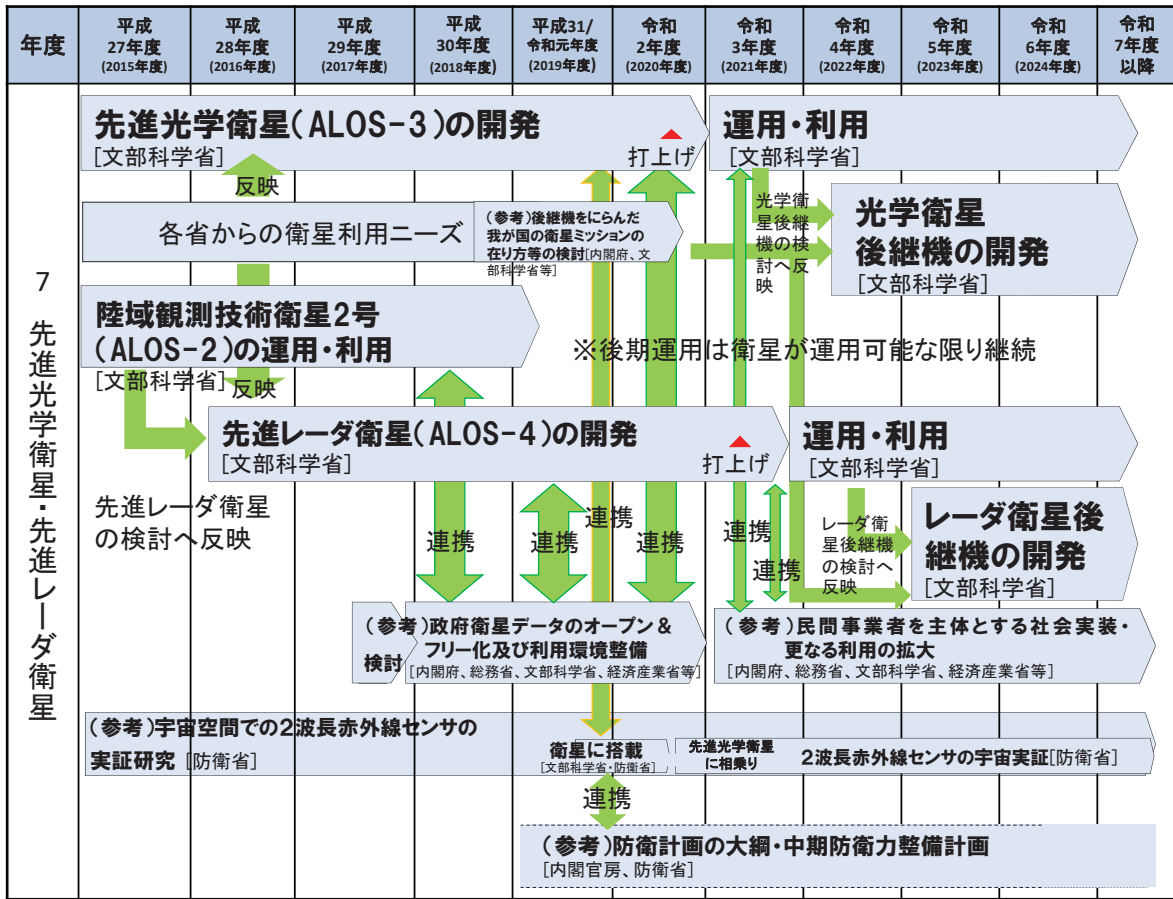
| 年度 | 平成27年度(2015年度) | 平成28年度(2016年度) | 平成29年度(2017年度) | 平成30年度(2018年度) | 平成31/令和元年度(2019年度) | 令和2年度(2020年度) | 令和3年度(2021年度) | 令和4年度(2022年度) | 令和5年度(2023年度) | 令和6年度(2024年度) | 令和7年度以降 |
|---|---|---|---|---|---|---|---|---|---|---|---|

7 先進光学衛星・先進レーダ衛星

先進光学衛星(ALOS-3)の開発
[文部科学省]

打上げ

運用・利用
[文部科学省]

反映

各省からの衛星利用ニーズ

(参考)後継機をにらんだ我が国の衛星ミッションの在り方等の検討[内閣府、文部科学省等]

光学衛星後継機の検討へ反映

光学衛星後継機の開発
[文部科学省]

陸域観測技術衛星2号(ALOS-2)の運用・利用
[文部科学省]

反映

※後期運用は衛星が運用可能な限り継続

先進レーダ衛星(ALOS-4)の開発
[文部科学省]

打上げ

運用・利用
[文部科学省]

先進レーダ衛星の検討へ反映

連携

連携

連携

連携

連携

連携

レーダ衛星後継機の検討へ反映

レーダ衛星後継機の開発
[文部科学省]

(参考)政府衛星データのオープン&フリー化及び利用環境整備
検討
[内閣府、総務省、文部科学省、経済産業省等]

(参考)民間事業者を主体とする社会実装・更なる利用の拡大
[内閣府、総務省、文部科学省、経済産業省等]

(参考)宇宙空間での2波長赤外線センサの実証研究 [防衛省]

衛星に搭載
[文部科学省・防衛省]

先進光学衛星に相乗り

2波長赤外線センサの宇宙実証[防衛省]

連携

(参考)防衛計画の大綱・中期防衛力整備計画
[内閣官房、防衛省]